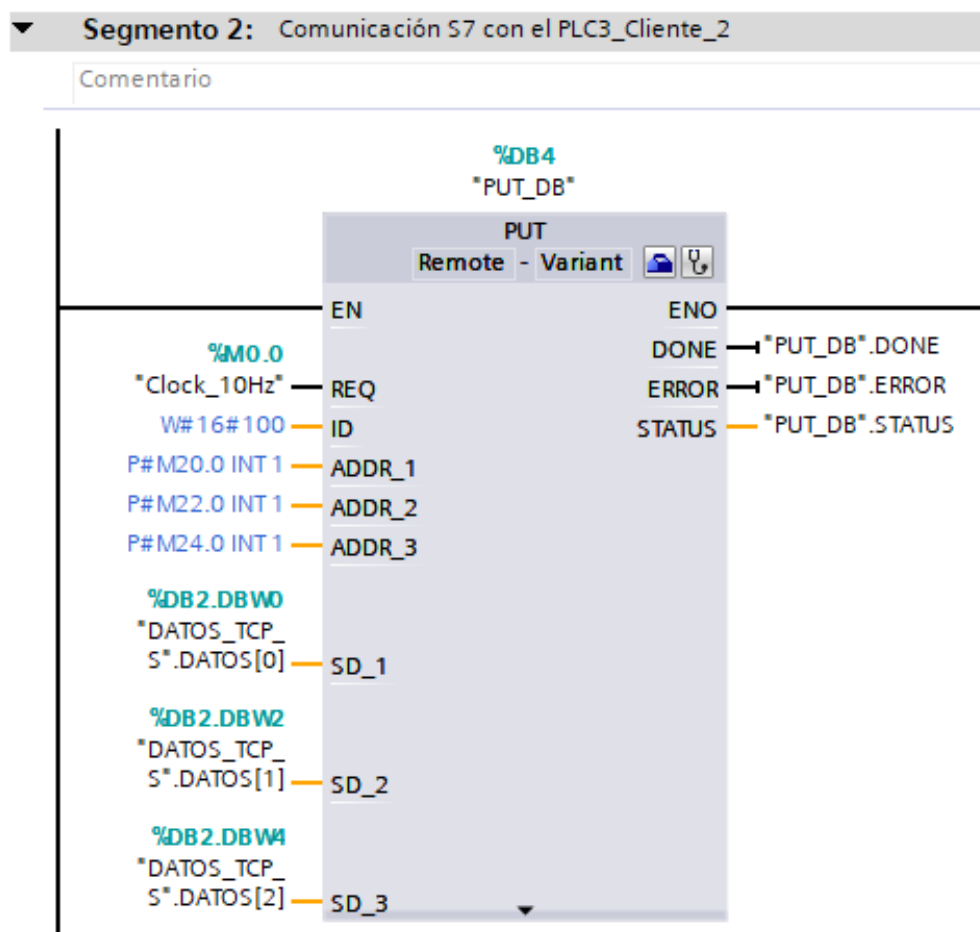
Segmento 2: Comunicación S7 con el PLC3_Cliente_2

Comentario

%DB4
"PUT_DB"

PUT
Remote - Variant

EN
ENO

%M0.0
"Clock_10Hz" REQ
DONE "PUT_DB".DONE
ERROR "PUT_DB".ERROR
STATUS "PUT_DB".STATUS
W#16#100 ID
P#M20.0 INT 1 ADDR_1
P#M22.0 INT 1 ADDR_2
P#M24.0 INT 1 ADDR_3

%DB2.DBW0
"DATOS_TCP_S".DATOS[0] SD_1

%DB2.DBW2
"DATOS_TCP_S".DATOS[1] SD_2

%DB2.DBW4
"DATOS_TCP_S".DATOS[2] SD_3